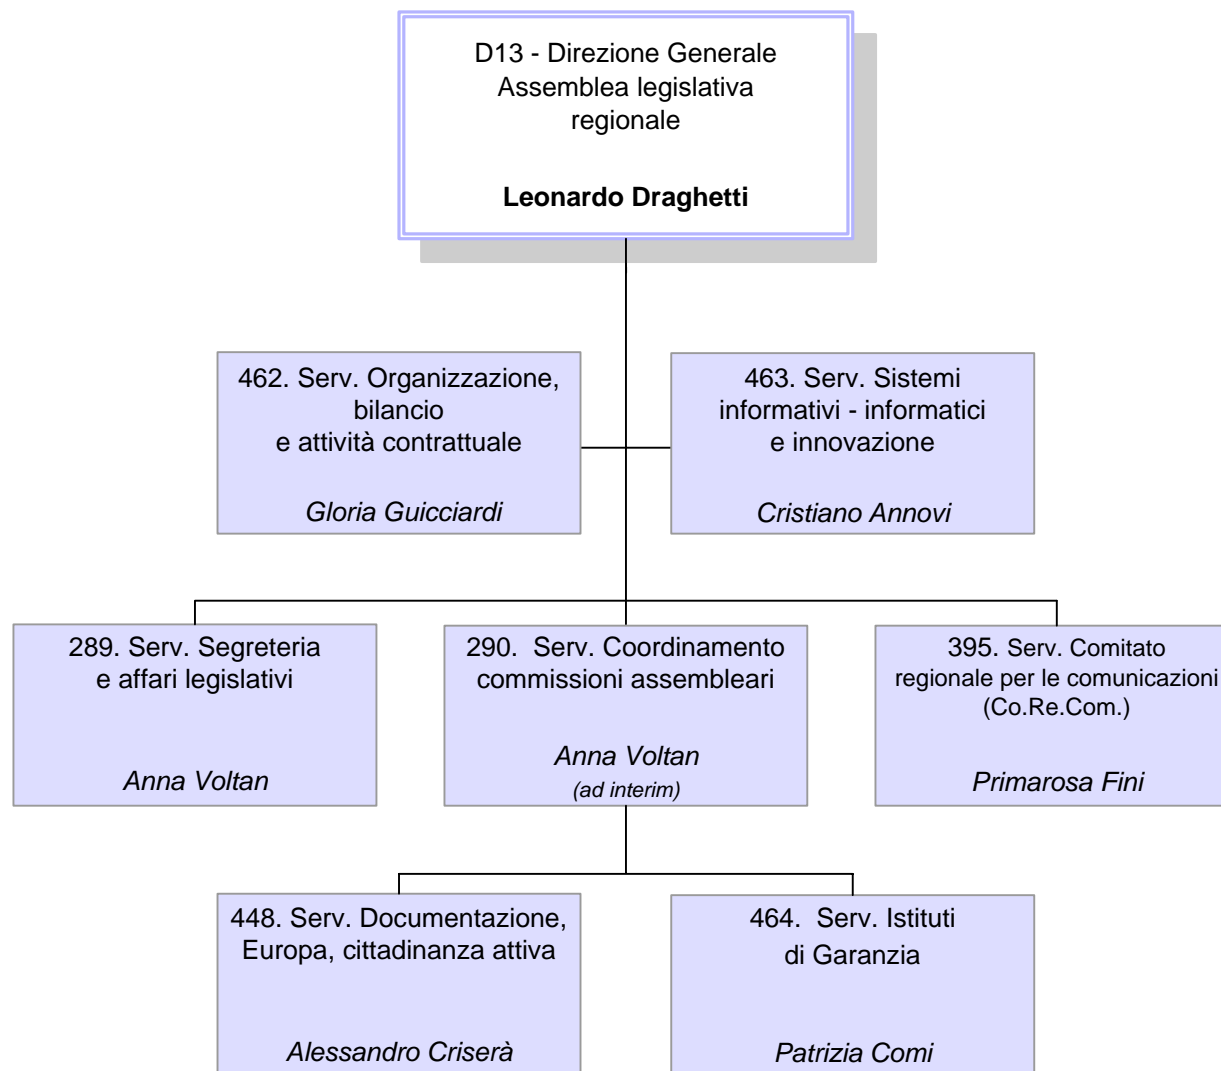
D13 - Direzione Generale
Assemblea legislativa
regionale

Leonardo Draghetti

462. Serv. Organizzazione, bilancio e attività contrattuale

Gloria Guicciardi

463. Serv. Sistemi informativi - informatici e innovazione

Cristiano Annovi

289. Serv. Segreteria e affari legislativi

Anna Voltan

290. Serv. Coordinamento commissioni assembleari

Anna Voltan
(ad interim)

395. Serv. Comitato regionale per le comunicazioni (Co.Re.Com.)

Primarosa Fini

448. Serv. Documentazione, Europa, cittadinanza attiva

Alessandro Criserà

464. Serv. Istituti di Garanzia

Patrizia Comi